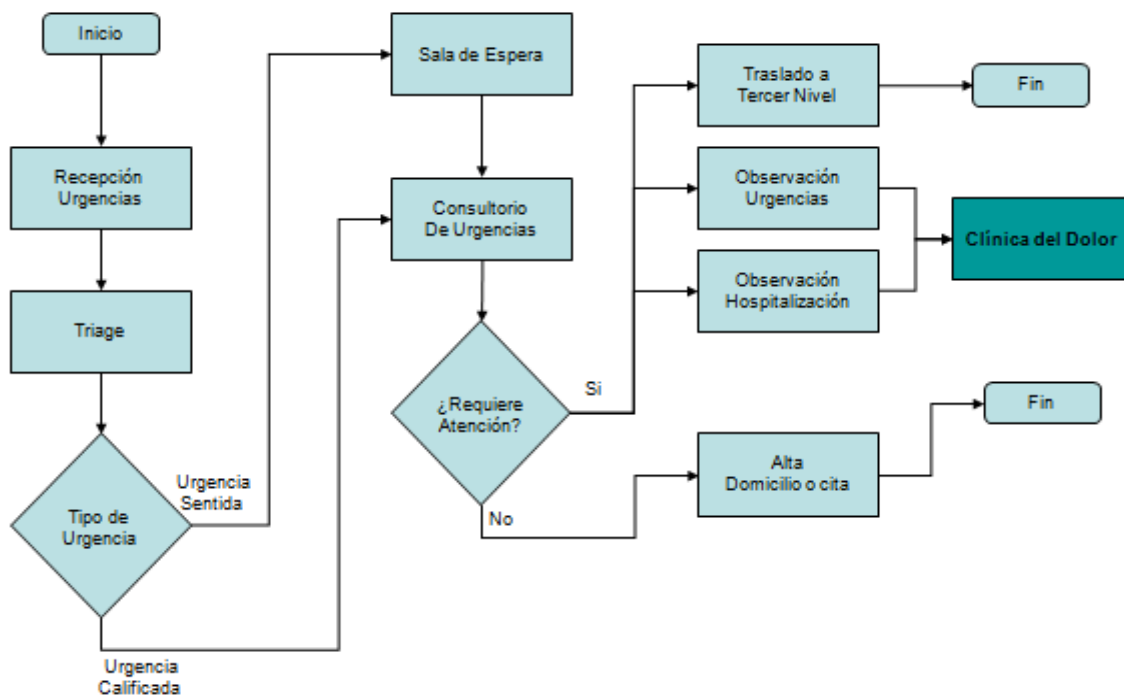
Inicio

Recepción Urgencias

Triage

Tipo de Urgencia

Urgencia Sentida

Urgencia Calificada

Sala de Espera

Consultorio De Urgencias

¿Requiere Atención?

Si

No

Traslado a Tercer Nivel

Fin

Observación Urgencias

Observación Hospitalización

Clínica del Dolor

Alta Domicilio o cita

Fin